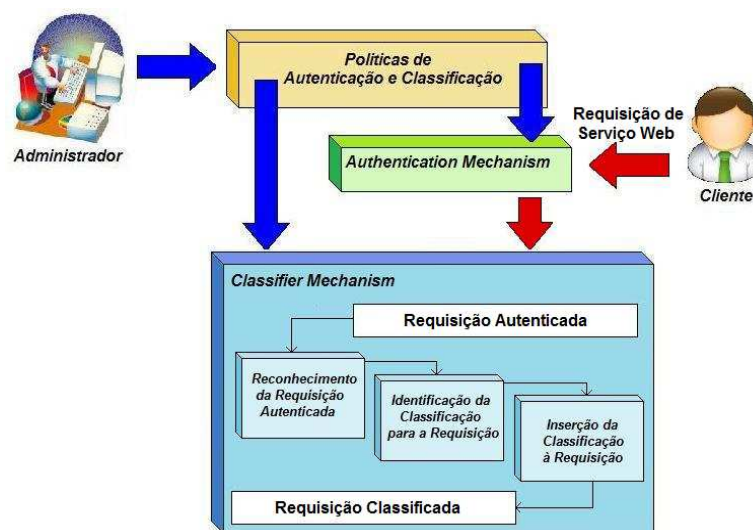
Administrador

Políticas de Autenticação e Classificação

Requisição de Serviço Web

Authentication Mechanism

Cliente

Classifier Mechanism

Requisição Autenticada

Reconhecimento da Requisição Autenticada

Identificação da Classificação para a Requisição

Inserção da Classificação à Requisição

Requisição Classificada